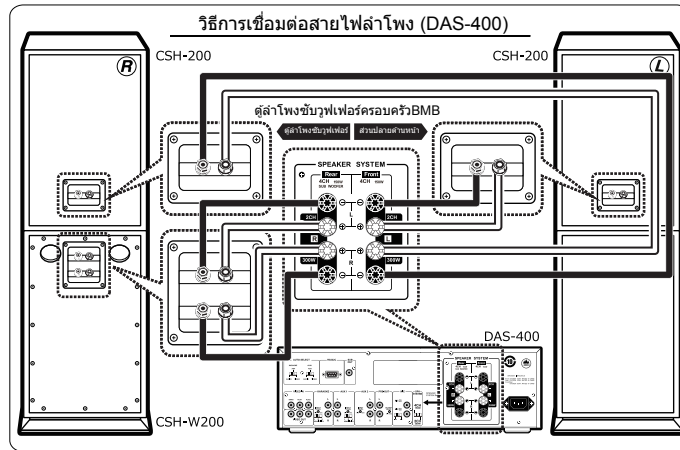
วิธีการเชื่อมต่อสายไฟลำโพง (DAS-400)

R

CSH-200

CSH-200

L

ตู้ลำโพงซับวูฟเฟอร์ครอบครัวBMB

ตู้ลำโพงซับวูฟเฟอร์

ส่วนปลายด้านหน้า

SPEAKER SYSTEM

Rear

Front

4CH

SUB WOOFER

4CH

2CH

2CH

R

L

300W

300W

DAS-400

CSH-W200